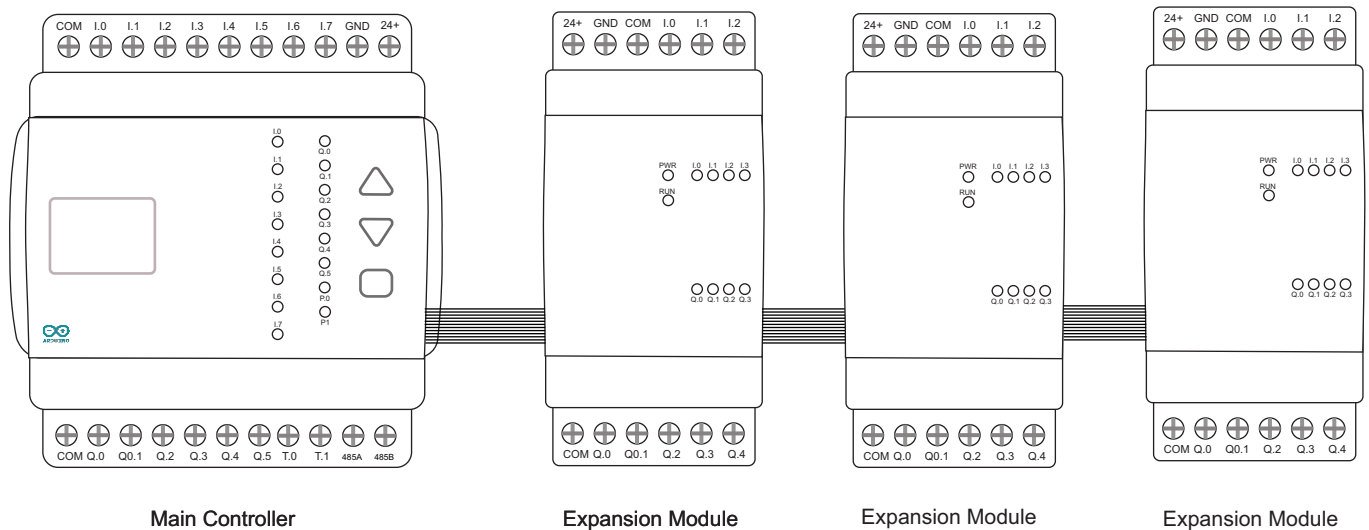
COM I.0 I.1 I.2 I.3 I.4 I.5 I.6 I.7 GND 24+

I.0 Q.0 I.1 Q.1 I.2 Q.2 I.3 Q.3 I.4 Q.4 I.5 Q.5 I.6 P.0 P1 I.7

ARDUINO

COM Q.0 Q0.1 Q.2 Q.3 Q.4 Q.5 T.0 T.1 485A 485B

Main Controller

24+ GND COM I.0 I.1 I.2

PWR I.0 I.1 I.2 I.3
RUN

Q.0 Q.1 Q.2 Q.3

COM Q.0 Q0.1 Q.2 Q.3 Q.4

Expansion Module

24+ GND COM I.0 I.1 I.2

PWR I.0 I.1 I.2 I.3
RUN

Q.0 Q.1 Q.2 Q.3

COM Q.0 Q0.1 Q.2 Q.3 Q.4

Expansion Module

24+ GND COM I.0 I.1 I.2

PWR I.0 I.1 I.2 I.3
RUN

Q.0 Q.1 Q.2 Q.3

COM Q.0 Q0.1 Q.2 Q.3 Q.4

Expansion Module